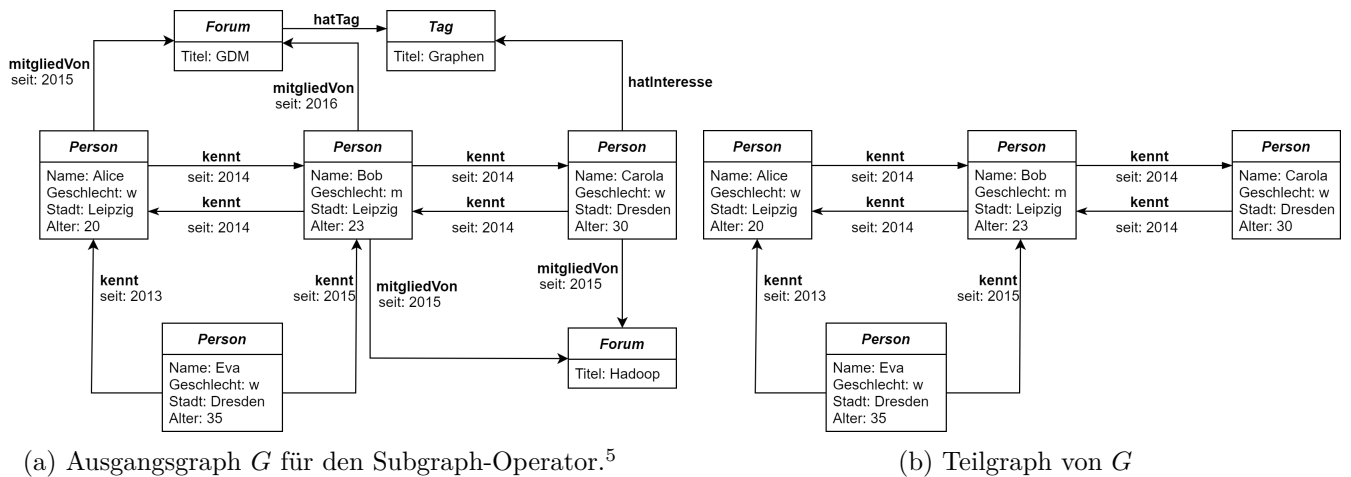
Forum
Titel: GDM

hatTag

Tag
Titel: Graphen

mitgliedVon
seit: 2015

mitgliedVon
seit: 2016

hatInteresse

Person
Name: Alice
Geschlecht: w
Stadt: Leipzig
Alter: 20

kennt
seit: 2014

kennt
seit: 2014

Person
Name: Bob
Geschlecht: m
Stadt: Leipzig
Alter: 23

kennt
seit: 2014

kennt
seit: 2014

Person
Name: Carola
Geschlecht: w
Stadt: Dresden
Alter: 30

kennt
seit: 2013

kennt
seit: 2015

mitgliedVon
seit: 2015

mitgliedVon
seit: 2015

Person
Name: Eva
Geschlecht: w
Stadt: Dresden
Alter: 35

Forum
Titel: Hadoop

Person
Name: Alice
Geschlecht: w
Stadt: Leipzig
Alter: 20

kennt
seit: 2014

kennt
seit: 2014

Person
Name: Bob
Geschlecht: m
Stadt: Leipzig
Alter: 23

kennt
seit: 2014

kennt
seit: 2014

Person
Name: Carola
Geschlecht: w
Stadt: Dresden
Alter: 30

kennt
seit: 2013

kennt
seit: 2015

Person
Name: Eva
Geschlecht: w
Stadt: Dresden
Alter: 35

(a) Ausgangsgraph $G$ für den Subgraph-Operator.$^5$

(b) Teilgraph von $G$